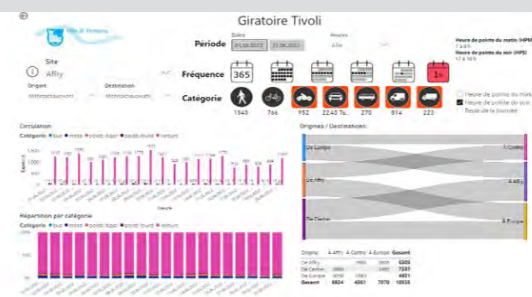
Giratoire Tivoli

Période

Fréquence

Catégorie

Site

Affry

Origine

Destination

1540

766

952

2240

270

814

223

Heure de pointe du matin (HPM)

Heure de pointe du soir (HPS)

Heure de pointe du matin

Heure de pointe du soir

Reste de la journée

Circulation

Catégorie ● bus ● moto ● poids léger ● poids lourd ● vélo

Répartition par catégorie

Catégorie ● bus ● moto ● poids léger ● poids lourd ● vélo

Origines / Destinations

De Europe

De Affry

De Centre

A Centre

A Affry

A Europe

| Origine | A Affry | A Centre | A Europe | Sesant |
|---|---|---|---|---|
| De Affry | | | | 5303 |
| De Centre | | | | 7337 |
| De Europe | | | | 4801 |
| Sesant | 5824 | 4861 | 7070 | 10535 |